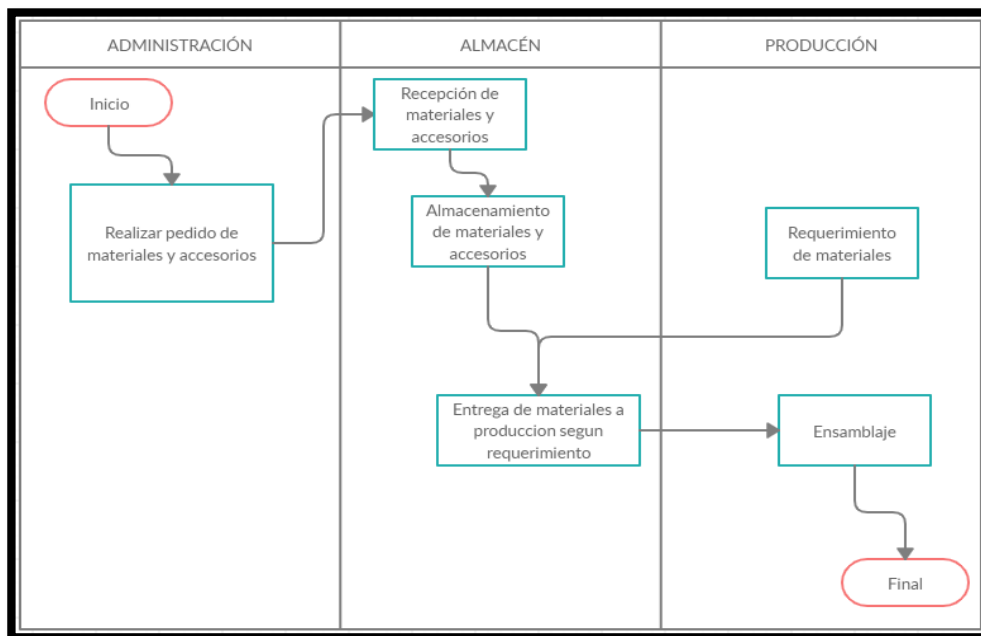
ADMINISTRACIÓN

ALMACÉN

PRODUCCIÓN

Inicio

Realizar pedido de materiales y accesorios

Recepción de materiales y accesorios

Almacenamiento de materiales y accesorios

Requerimiento de materiales

Entrega de materiales a produccion segun requerimiento

Ensamblaje

Final